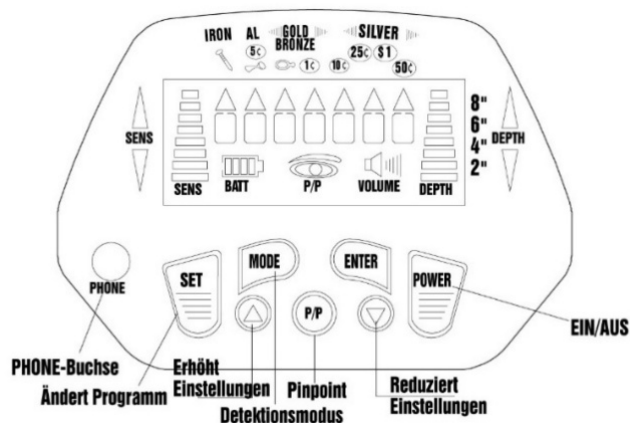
IRON AL GOLD BRONZE SILVER
5¢ 1¢ 10¢ 25¢ $1 50¢

SENS
8"
6"
4"
2"
DEPTH

SENS BATT P/P VOLUME DEPTH

PHONE SET MODE P/P ENTER POWER

EIN/AUS
PHONE-Buchse
Ändert Programm
Erhöht Einstellungen
Detektionsmodus
Pinpoint
Reduziert Einstellungen